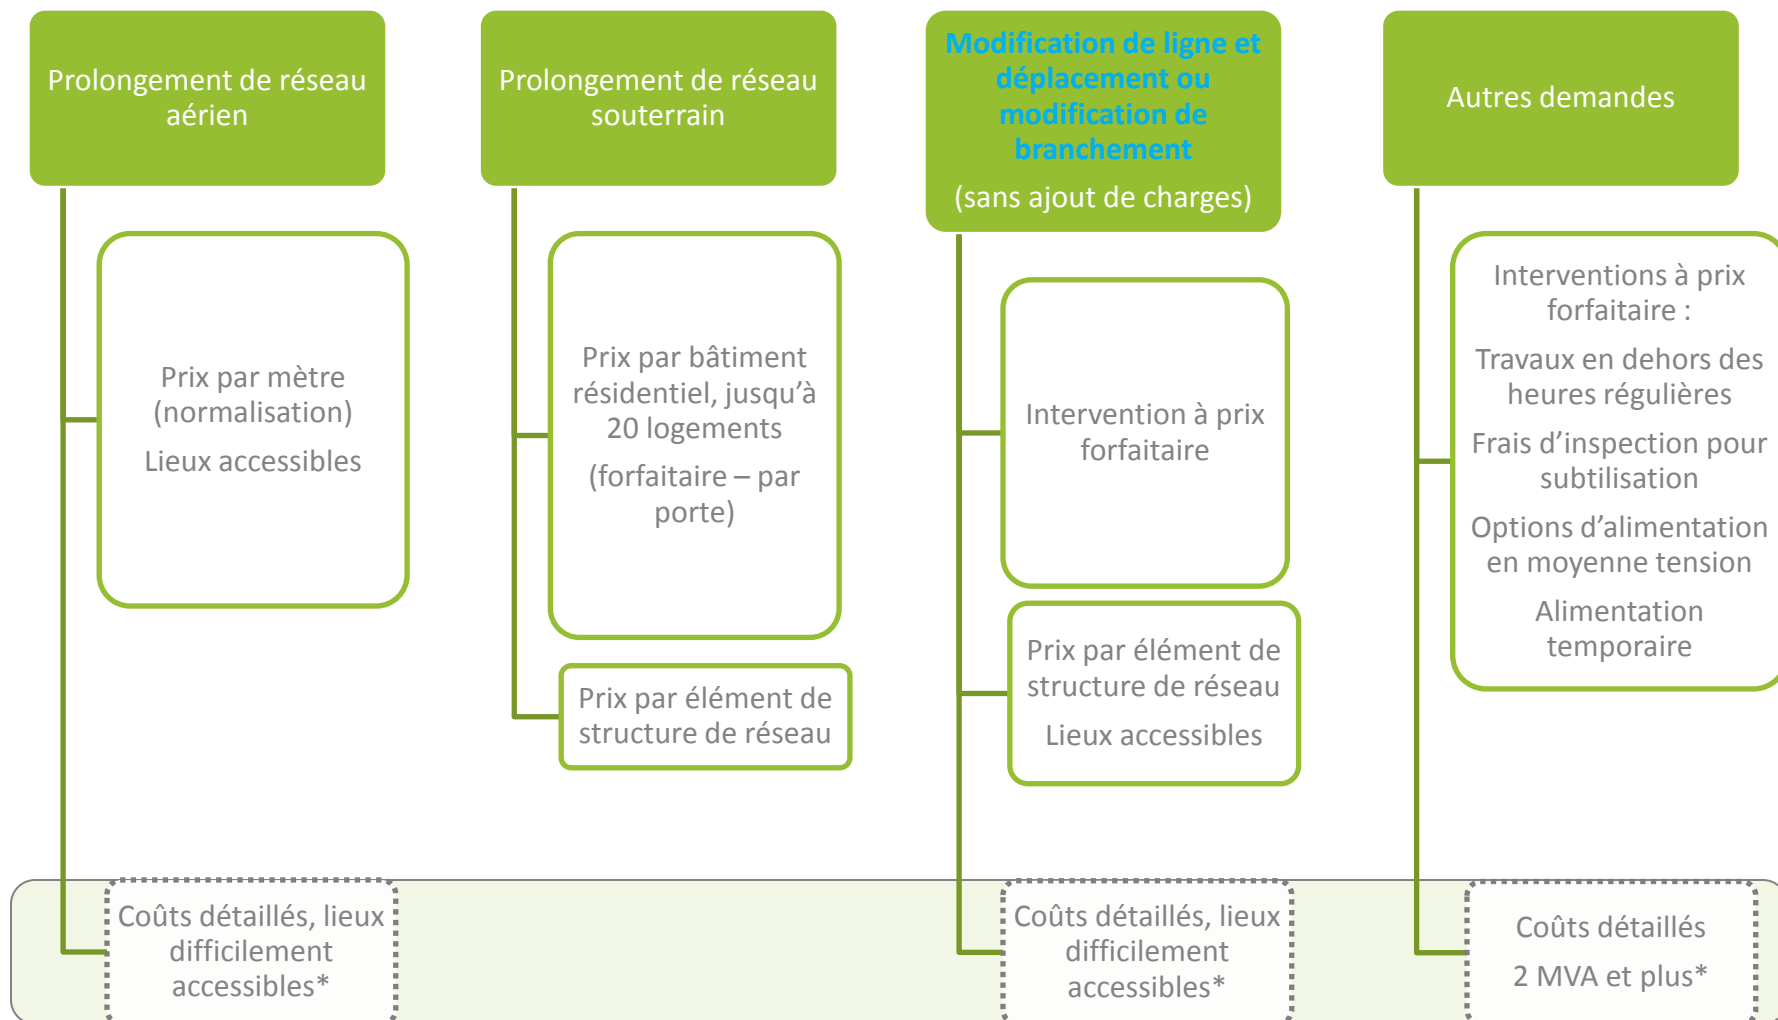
Prolongement de réseau aérien

Prix par mètre (normalisation)

Lieux accessibles

Coûts détaillés, lieux difficilement accessibles*

Prolongement de réseau souterrain

Prix par bâtiment résidentiel, jusqu'à 20 logements

(forfaitaire – par porte)

Prix par élément de structure de réseau

Modification de ligne et déplacement ou modification de branchement

(sans ajout de charges)

Intervention à prix forfaitaire

Prix par élément de structure de réseau

Lieux accessibles

Coûts détaillés, lieux difficilement accessibles*

Autres demandes

Interventions à prix forfaitaire :

Travaux en dehors des heures régulières

Frais d'inspection pour subtilisation

Options d'alimentation en moyenne tension

Alimentation temporaire

Coûts détaillés

2 MVA et plus*